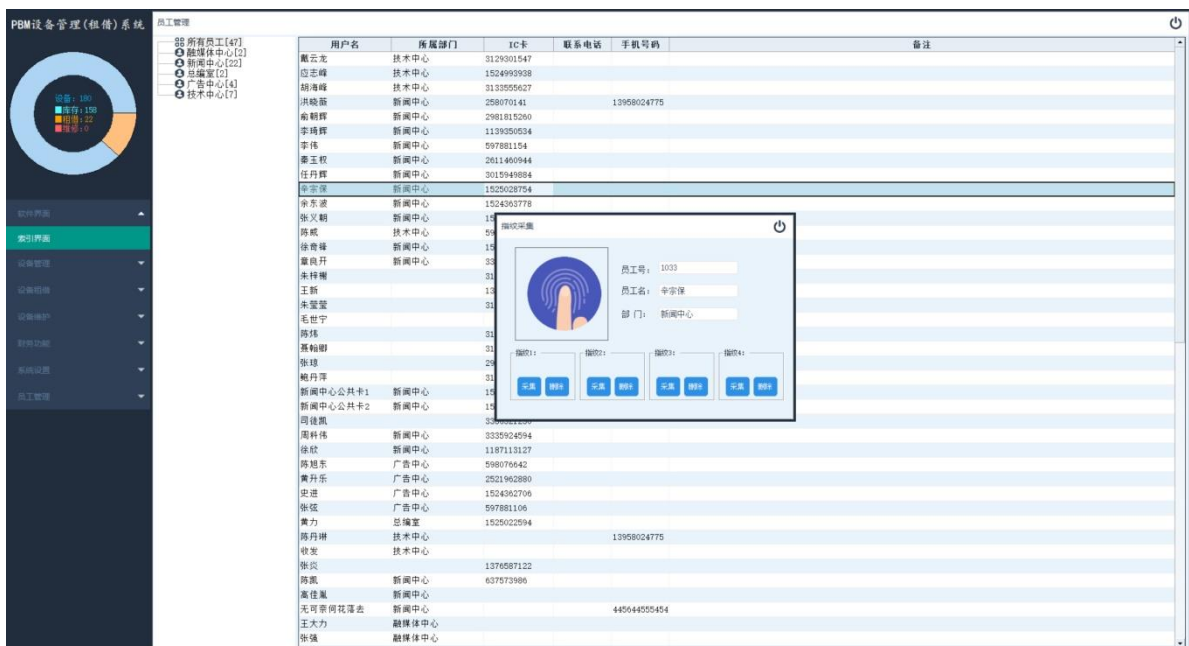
PBM设备管理(租借)系统

员工管理

设备: 180
库存: 158
租借: 22
维修: 0

软件界面
索引界面
设备管理
设备租借
设备维护
财务功能
系统设置
员工管理

所有员工[47]
融媒体中心[2]
新闻中心[22]
总编室[2]
广告中心[4]
技术中心[7]

| 用户名 | 所属部门 | IC卡 | 联系电话 | 手机号码 | 备注 |
|---|---|---|---|---|---|
| 戴云龙 | 技术中心 | 3129301547 | | | |
| 应志峰 | 技术中心 | 1524993938 | | | |
| 胡海峰 | 技术中心 | 3133555627 | | | |
| 洪晓茹 | 新闻中心 | 258070141 | | 13958024775 | |
| 俞朝晖 | 新闻中心 | 2981815260 | | | |
| 李玮辉 | 新闻中心 | 1139350534 | | | |
| 李伟 | 新闻中心 | 597881154 | | | |
| 秦玉权 | 新闻中心 | 2611460944 | | | |
| 任丹辉 | 新闻中心 | 3015949884 | | | |
| 辛宗保 | 新闻中心 | 1525028754 | | | |
| 余东波 | 新闻中心 | 1524363778 | | | |
| 张义朝 | 新闻中心 | 15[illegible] | | | |
| 陈威 | 技术中心 | 59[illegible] | | | |
| 徐肯锋 | 新闻中心 | 15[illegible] | | | |
| 章良开 | 新闻中心 | 33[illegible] | | | |
| 朱梓琳 | | 31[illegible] | | | |
| 王新 | | 13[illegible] | | | |
| 朱莹莹 | | 31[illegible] | | | |
| 毛世宁 | | | | | |
| 陈炜 | | 31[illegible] | | | |
| 聂翰卿 | | 31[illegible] | | | |
| 张琼 | | 29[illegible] | | | |
| 鲍丹萍 | | 31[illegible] | | | |
| 新闻中心公共卡1 | 新闻中心 | 15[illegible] | | | |
| 新闻中心公共卡2 | 新闻中心 | 15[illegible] | | | |
| 司徒凯 | | 33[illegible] | | | |
| 周科伟 | 新闻中心 | 3335924594 | | | |
| 徐欣 | 新闻中心 | 1187113127 | | | |
| 陈旭东 | 广告中心 | 598076642 | | | |
| 黄升乐 | 广告中心 | 2521962880 | | | |
| 史进 | 广告中心 | 1524362706 | | | |
| 张弦 | 广告中心 | 597881106 | | | |
| 黄力 | 总编室 | 1525022594 | | | |
| 陈丹琳 | 技术中心 | | | 13958024775 | |
| 收发 | 技术中心 | | | | |
| 张炎 | | 1376587122 | | | |
| 陈凯 | 新闻中心 | 637573986 | | | |
| 高佳胤 | 新闻中心 | | | | |
| 无可奈何花落去 | 新闻中心 | | | 445644555454 | |
| 王大力 | 融媒体中心 | | | | |
| 张强 | 融媒体中心 | | | | |

指纹采集
员工号: 1033
员工名: 辛宗保
部 门: 新闻中心
指纹1: 采集 删除
指纹2: 采集 删除
指纹3: 采集 删除
指纹4: 采集 删除